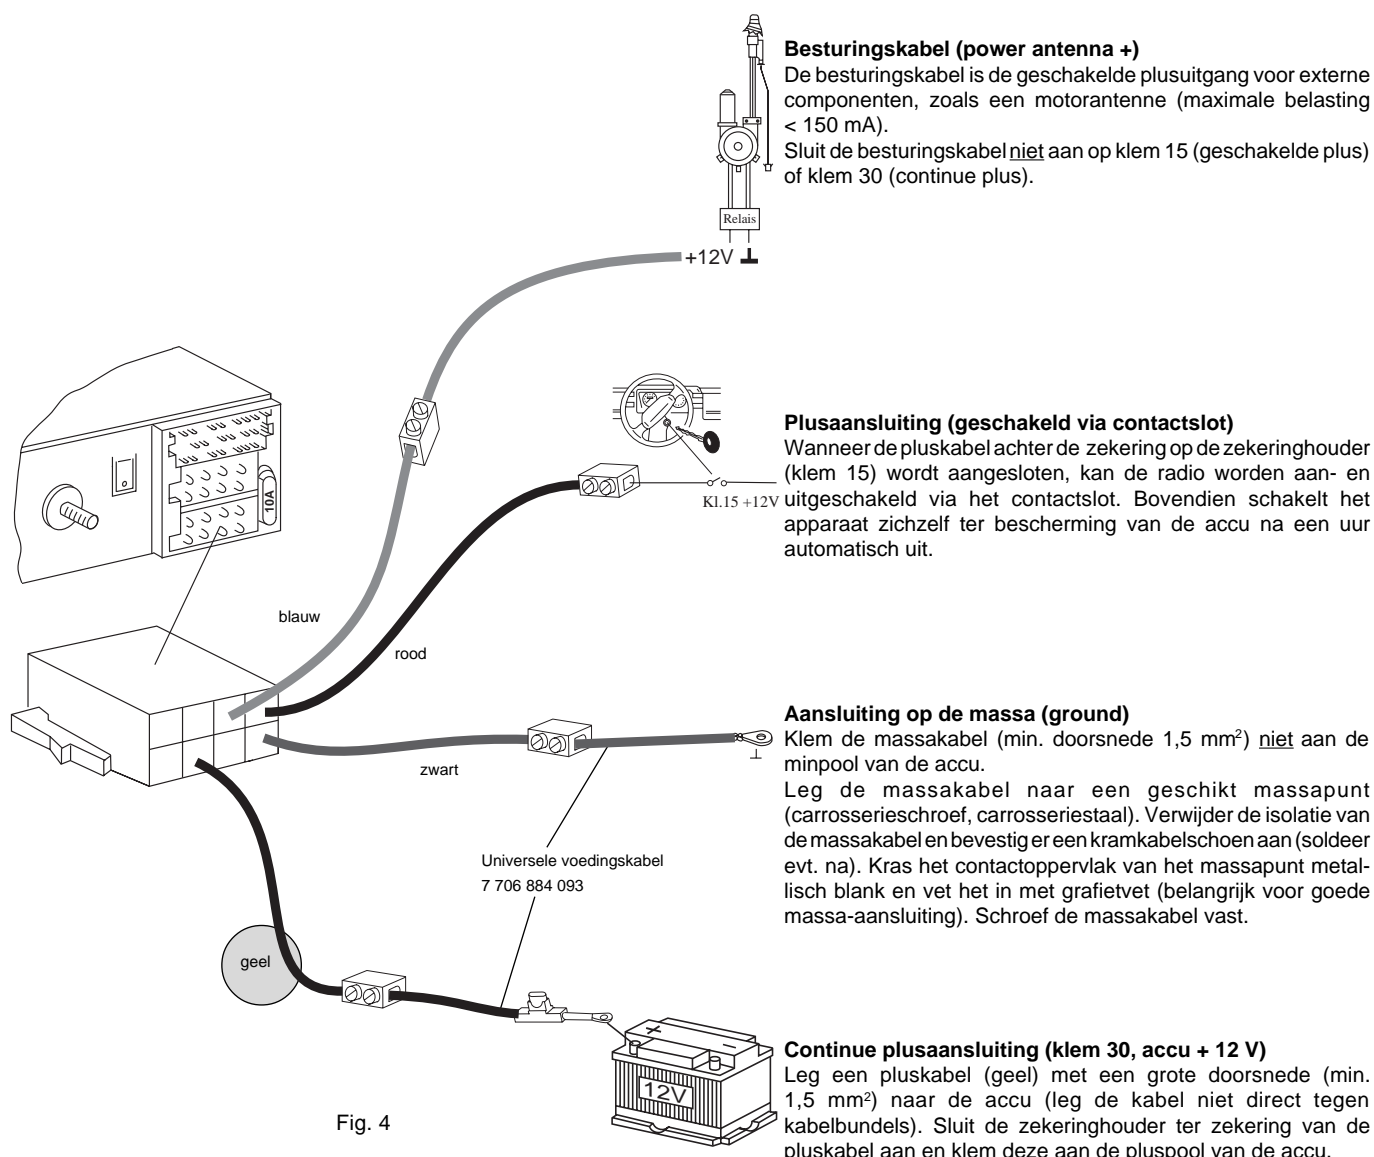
Relais

+12V

**Besturingskabel (power antenna +)**
De besturingskabel is de geschakelde plusuitgang voor externe componenten, zoals een motorantenne (maximale belasting < 150 mA).
Sluit de besturingskabel niet aan op klem 15 (geschakelde plus) of klem 30 (continue plus).

10A

Kl.15 +12V

**Plusaansluiting (geschakeld via contactslot)**
Wanneer de pluskabel achter de zekering op de zekeringhouder (klem 15) wordt aangesloten, kan de radio worden aan- en uitgeschakeld via het contactslot. Bovendien schakelt het apparaat zichzelf ter bescherming van de accu na een uur automatisch uit.

blauw

rood

zwart

**Aansluiting op de massa (ground)**
Klem de massakabel (min. doorsnede 1,5 mm$^2$) niet aan de minpool van de accu.
Leg de massakabel naar een geschikt massapunt (carrosserieschroef, carrosseriestaal). Verwijder de isolatie van de massakabel en bevestig er een kramkabelschoen aan (soldeer evt. na). Kras het contactoppervlak van het massapunt metallisch blank en vet het in met grafietvet (belangrijk voor goede massa-aansluiting). Schroef de massakabel vast.

Universele voedingskabel
7 706 884 093

geel

12V

Fig. 4

**Continue plusaansluiting (klem 30, accu + 12 V)**
Leg een pluskabel (geel) met een grote doorsnede (min. 1,5 mm$^2$) naar de accu (leg de kabel niet direct tegen kabelbundels). Sluit de zekeringhouder ter zekering van de pluskabel aan en klem deze aan de pluspool van de accu.